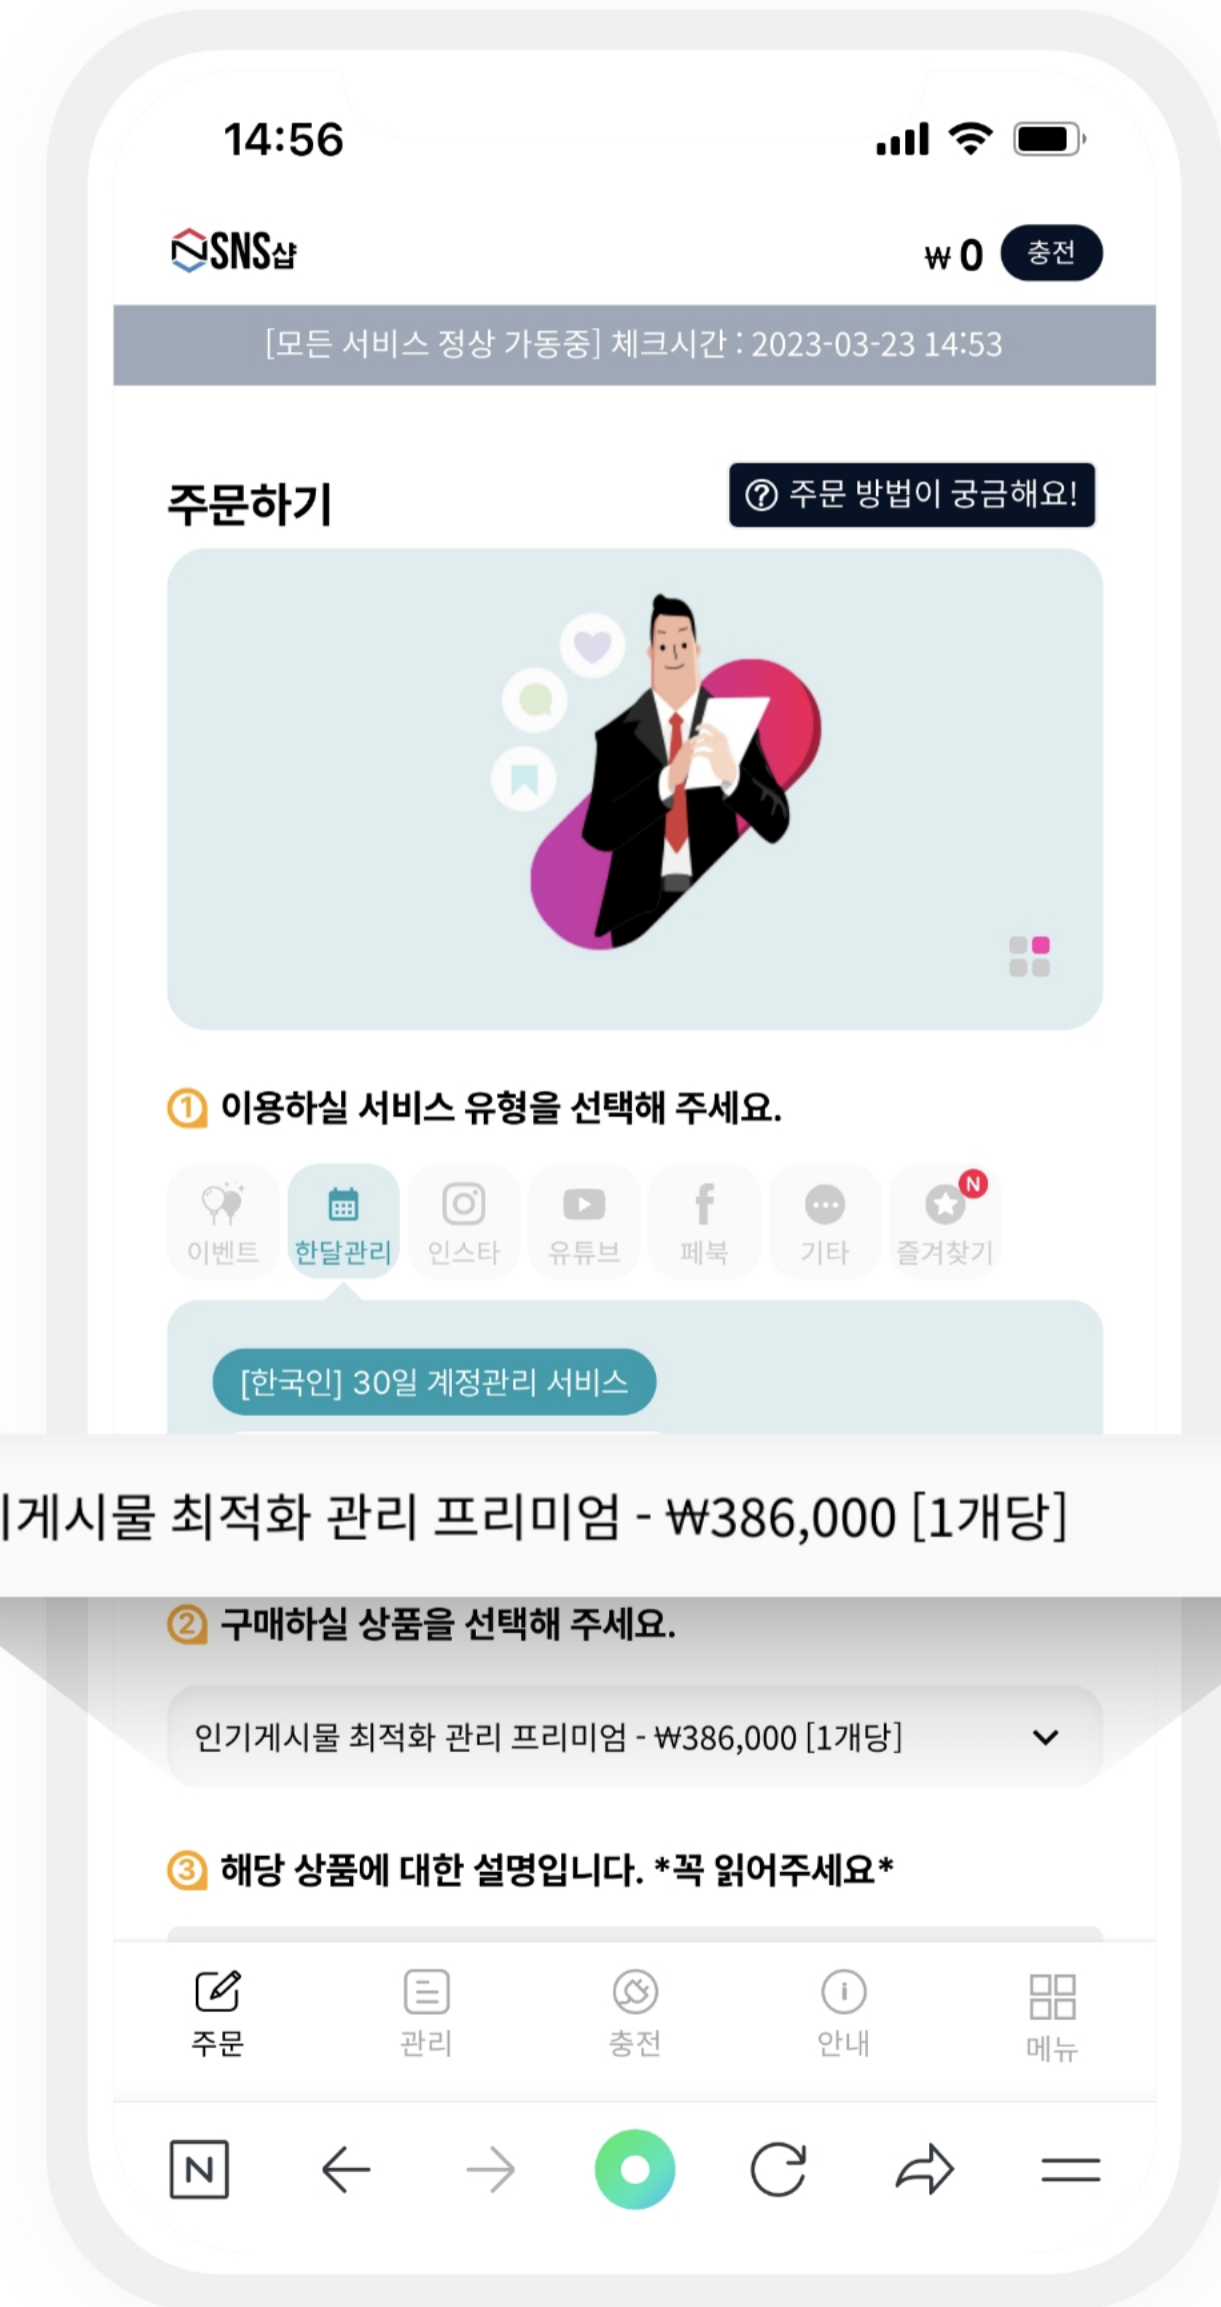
14:56

SNS샵

₩ 0 충전

[모든 서비스 정상 가동중] 체크시간 : 2023-03-23 14:53

주문하기

? 주문 방법이 궁금해요!

① 이용하실 서비스 유형을 선택해 주세요.

이벤트 한달관리 인스타 유튜브 페북 기타 즐겨찾기 N

[한국인] 30일 계정관리 서비스

l게시물 최적화 관리 프리미엄 - ₩386,000 [1개당]

② 구매하실 상품을 선택해 주세요.

인기게시물 최적화 관리 프리미엄 - ₩386,000 [1개당]

③ 해당 상품에 대한 설명입니다. *꼭 읽어주세요*

주문 관리 충전 안내 메뉴

N